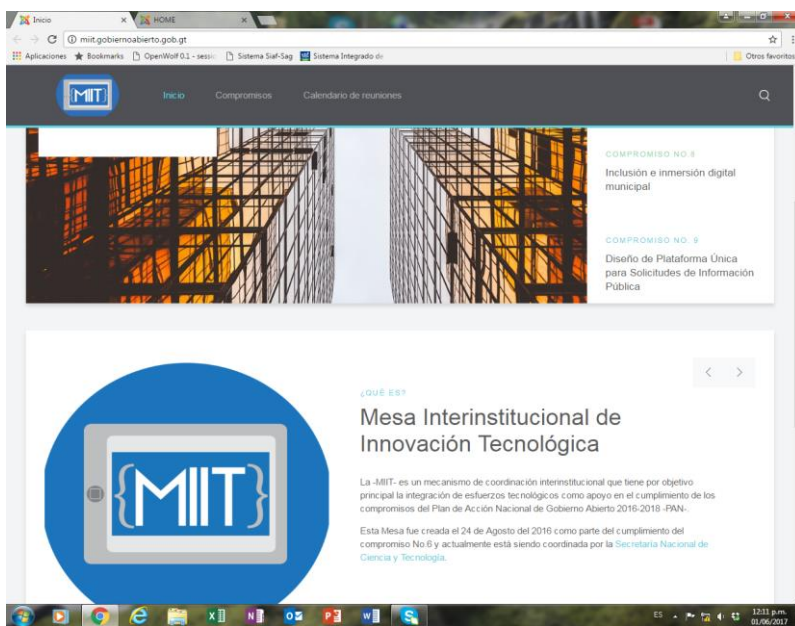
Inicio
HOME
miit.gobiernoabierto.gob.gt
Aplicaciones Bookmarks OpenWolf 0.1 - sesic Sistema Siaf-Sag Sistema Integrado de
Otros favoritos

MIIT
Inicio Compromisos Calendario de reuniones

COMPROMISO NO.8
Inclusión e inmersión digital municipal

COMPROMISO NO. 9
Diseño de Plataforma Única para Solicitudes de Información Pública

¿QUÉ ES?
Mesa Interinstitucional de Innovación Tecnológica

{MIIT}

La -MIIT- es un mecanismo de coordinación interinstitucional que tiene por objetivo principal la integración de esfuerzos tecnológicos como apoyo en el cumplimiento de los compromisos del Plan de Acción Nacional de Gobierno Abierto 2016-2018 -PAN-.

Esta Mesa fue creada el 24 de Agosto del 2016 como parte del cumplimiento del compromiso No.6 y actualmente está siendo coordinada por la Secretaría Nacional de Ciencia y Tecnología.

ES 12:11 p.m. 01/06/2017